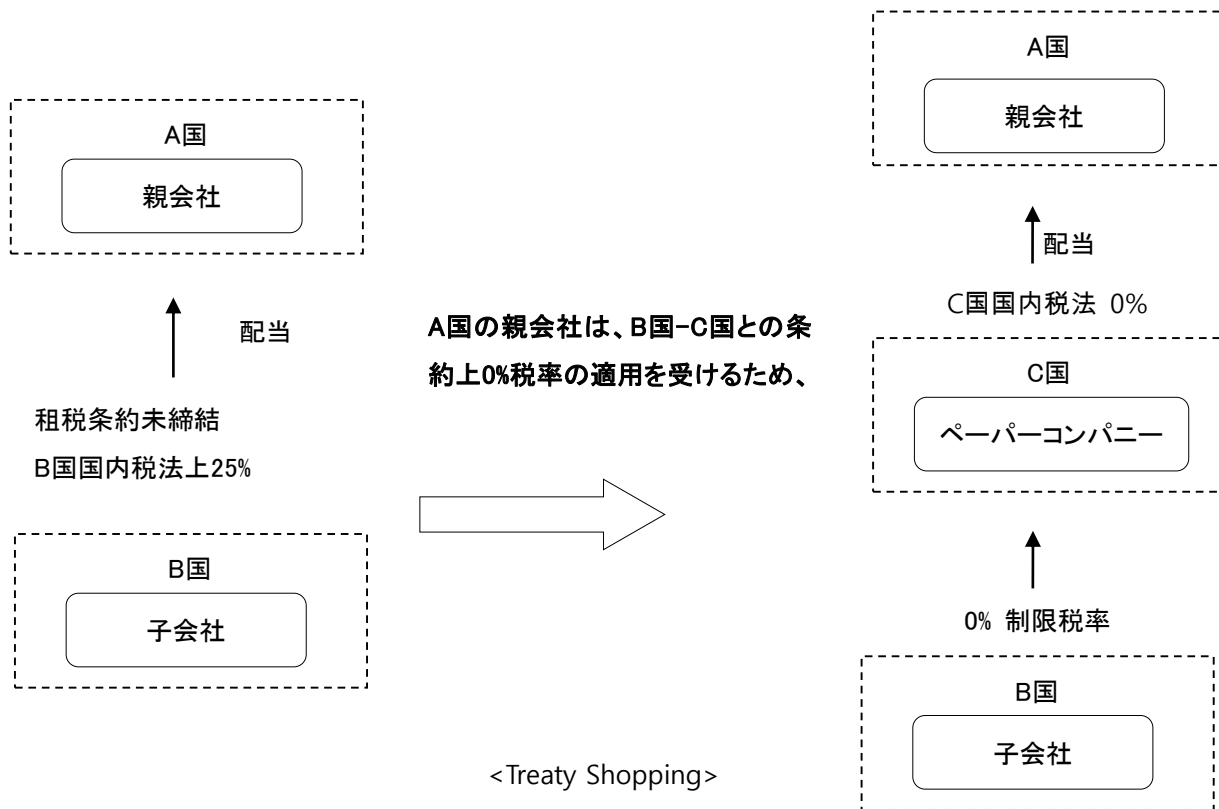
A国

親会社

配当

租税条約未締結

B国国内税法上25%

B国

子会社

A国の親会社は、B国-C国との条約上0%税率の適用を受けるため、

A国

親会社

配当

C国国内税法 0%

C国

ペーパーコンパニー

0% 制限税率

B国

子会社

<Treaty Shopping>